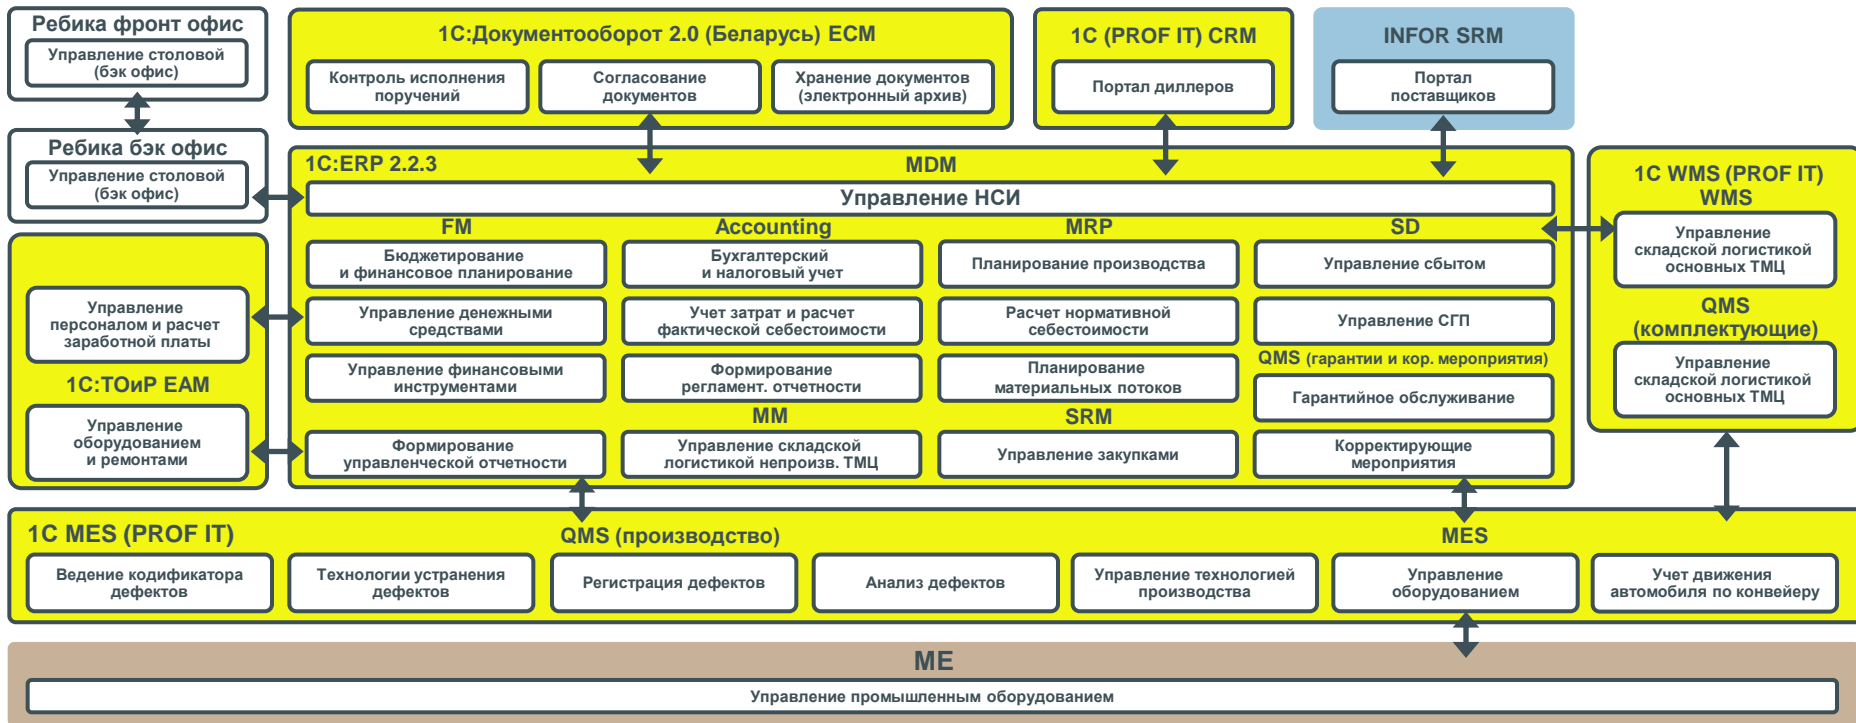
Ребика фронт офис
Управление столовой (бэк офис)

Ребика бэк офис
Управление столовой (бэк офис)

Управление персоналом и расчет заработной платы
1С:ТОиР ЕАМ
Управление оборудованием и ремонтами

1С:Документооборот 2.0 (Беларусь) ECM
Контроль исполнения поручений
Согласование документов
Хранение документов (электронный архив)

1С (PROF IT) CRM
Портал диллеров

INFOR SRM
Портал поставщиков

1С:ERP 2.2.3
MDM
Управление НСИ

FM
Бюджетирование и финансовое планирование
Управление денежными средствами
Управление финансовыми инструментами
Формирование управленческой отчетности

Accounting
Бухгалтерский и налоговый учет
Учет затрат и расчет фактической себестоимости
Формирование регламент. отчетности
MM
Управление складской логистикой непроизв. ТМЦ

MRP
Планирование производства
Расчет нормативной себестоимости
Планирование материальных потоков
SRM
Управление закупками

SD
Управление сбытом
Управление СГП
QMS (гарантии и кор. мероприятия)
Гарантийное обслуживание
Корректирующие мероприятия

1С WMS (PROF IT) WMS
Управление складской логистикой основных ТМЦ
QMS (комплектующие)
Управление складской логистикой основных ТМЦ

1С MES (PROF IT)
QMS (производство)
MES
Ведение кодификатора дефектов
Технологии устранения дефектов
Регистрация дефектов
Анализ дефектов
Управление технологией производства
Управление оборудованием
Учет движения автомобиля по конвейеру

ME
Управление промышленным оборудованием